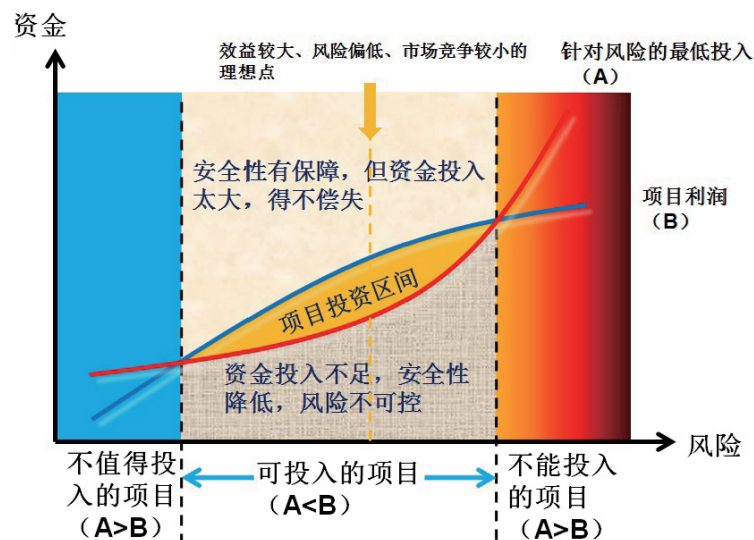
资金

效益较大、风险偏低、市场竞争较小的理想点

针对风险的最低投入（A）

安全性有保障，但资金投入太大，得不偿失

项目利润（B）

项目投资区间

资金投入不足，安全性降低，风险不可控

风险

不值得投入的项目（A>B）

可投入的项目（A<B）

不能投入的项目（A>B）